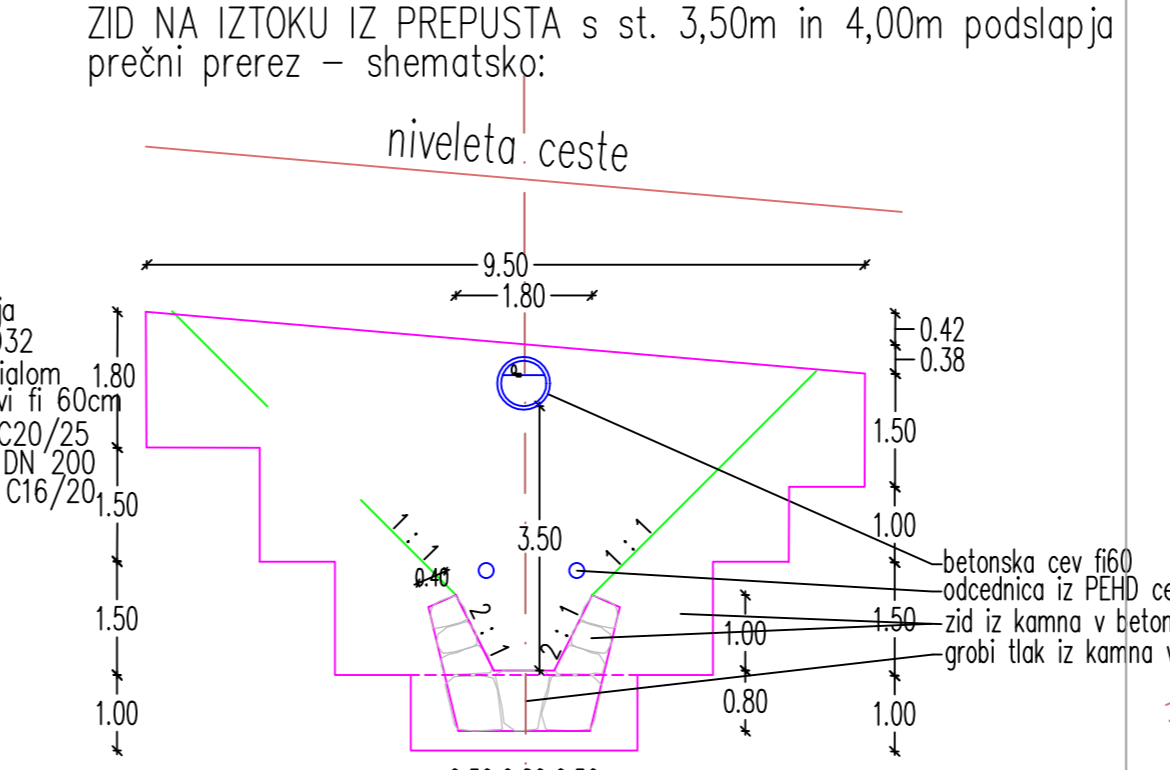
ZID NA IZTOKU IZ PREPUSTA s st. 3,50m in 4,00m podslapja
prečni prerez – shematsko:

niveleta ceste

9.50
1.80

ja
032
ialom
vi fi 60cm
C20/25
DN 200
C16/20

1.80
1.50
1.50
1.00

0.42
0.38
1.50
1.00
1.50
1.00

1 : 1
1 : 1
0.40
3.50
2 : 1
2 : 1
1.00
0.80

betonska cev fi60
odcednica iz PEHD ce
zid iz kamna v beton
grobi tlak iz kamna v